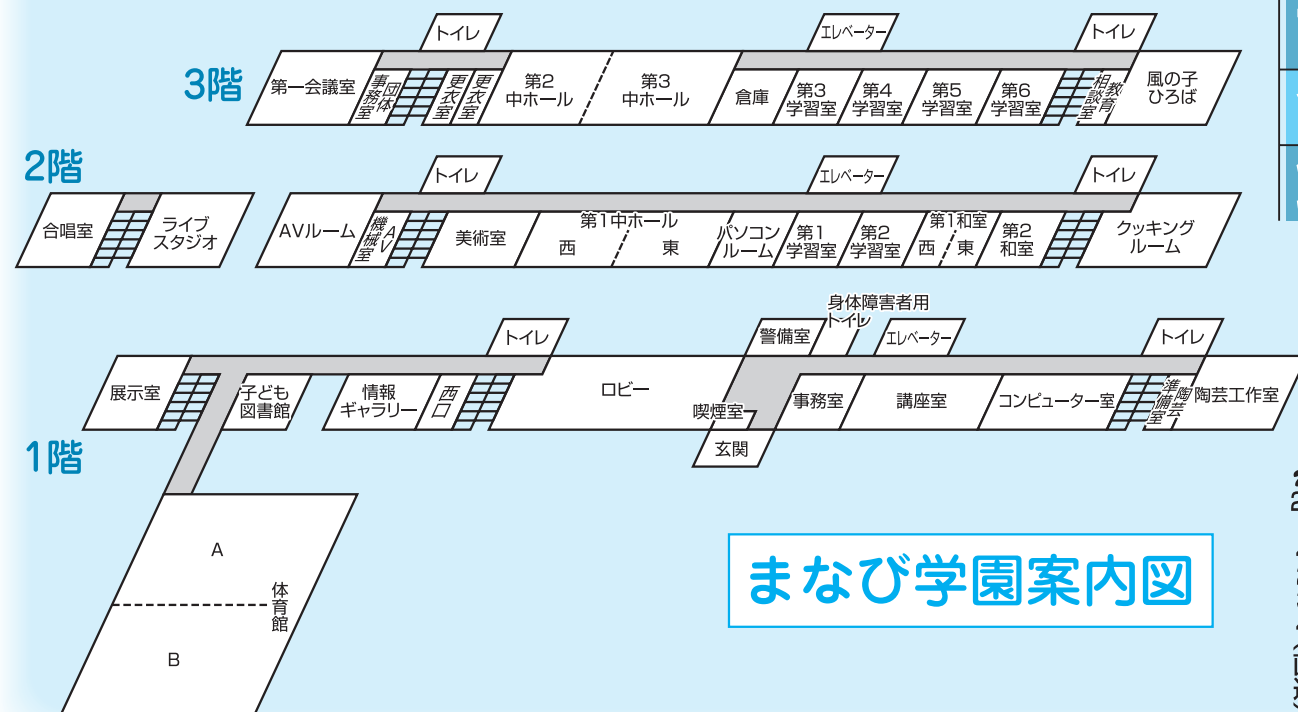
3階

トイレ
エレベーター
トイレ
第一会議室
事務室
団体
更衣室
更衣室
第2中ホール
第3中ホール
倉庫
第3学習室
第4学習室
第5学習室
第6学習室
相談室
教育
風の子ひろば

2階

トイレ
エレベーター
トイレ
合唱室
ライブスタジオ
AVルーム
機械室
AV
美術室
第1中ホール
西
東
パソコンルーム
第1学習室
第2学習室
第1和室
西
東
第2和室
クッキングルーム

1階

身体障害者用トイレ
トイレ
警備室
エレベーター
トイレ
展示室
子ども図書館
情報ギャラリー
西口
ロビー
喫煙室
玄関
事務室
講座室
コンピューター室
準備室
陶芸
陶芸工作室
A
B
体育館

まなび学園案内図